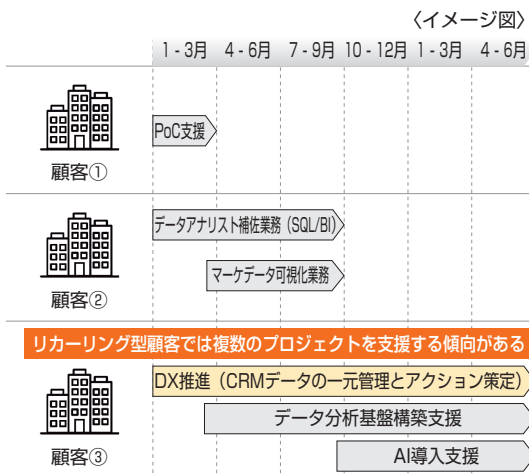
〈イメージ図〉

1 - 3月　4 - 6月　7 - 9月　10 - 12月　1 - 3月　4 - 6月

顧客①
PoC支援

顧客②
データアナリスト補佐業務（SQL/BI）
マーケデータ可視化業務

リカーリング型顧客では複数のプロジェクトを支援する傾向がある

顧客③
DX推進（CRMデータの一元管理とアクション策定）
データ分析基盤構築支援
AI導入支援